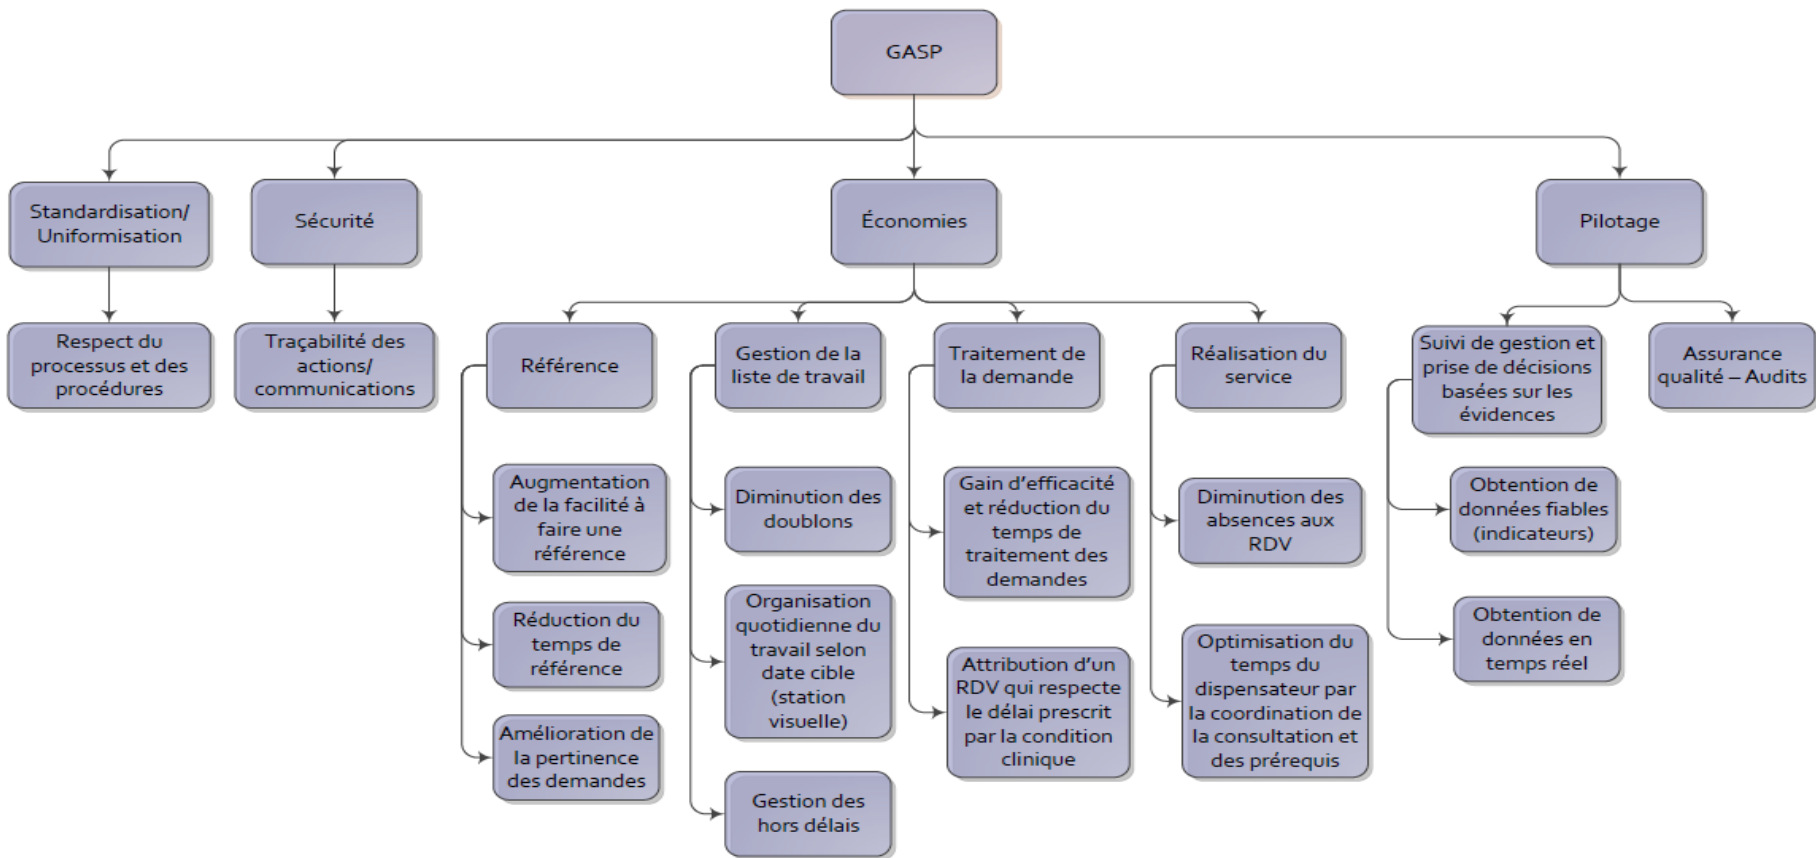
GASP

Standardisation/ Uniformisation

Respect du processus et des procédures

Sécurité

Traçabilité des actions/ communications

Économies

Référence

Augmentation de la facilité à faire une référence

Réduction du temps de référence

Amélioration de la pertinence des demandes

Gestion de la liste de travail

Diminution des doublons

Organisation quotidienne du travail selon date cible (station visuelle)

Gestion des hors délais

Traitement de la demande

Gain d'efficacité et réduction du temps de traitement des demandes

Attribution d'un RDV qui respecte le délai prescrit par la condition clinique

Réalisation du service

Diminution des absences aux RDV

Optimisation du temps du dispensateur par la coordination de la consultation et des prérequis

Pilotage

Suivi de gestion et prise de décisions basées sur les évidences

Obtention de données fiables (indicateurs)

Obtention de données en temps réel

Assurance qualité – Audits